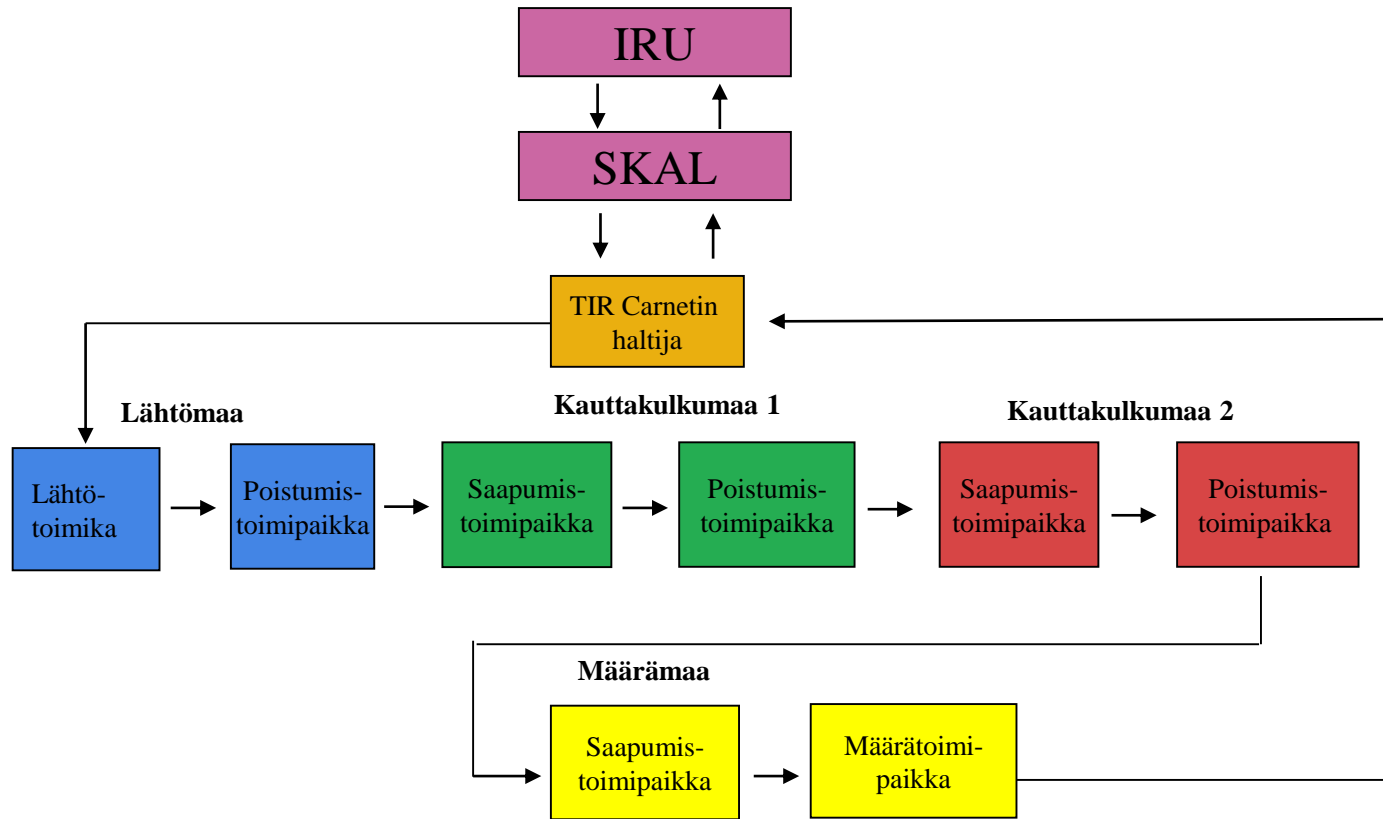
IRU

SKAL

TIR Carnetin haltija

Lähtömaa

Kauttakulkumaa 1

Kauttakulkumaa 2

Lähtötoimika

Poistumistoimipaikka

Saapumistoimipaikka

Poistumistoimipaikka

Saapumistoimipaikka

Poistumistoimipaikka

Määrämaa

Saapumistoimipaikka

Määrätoimipaikka